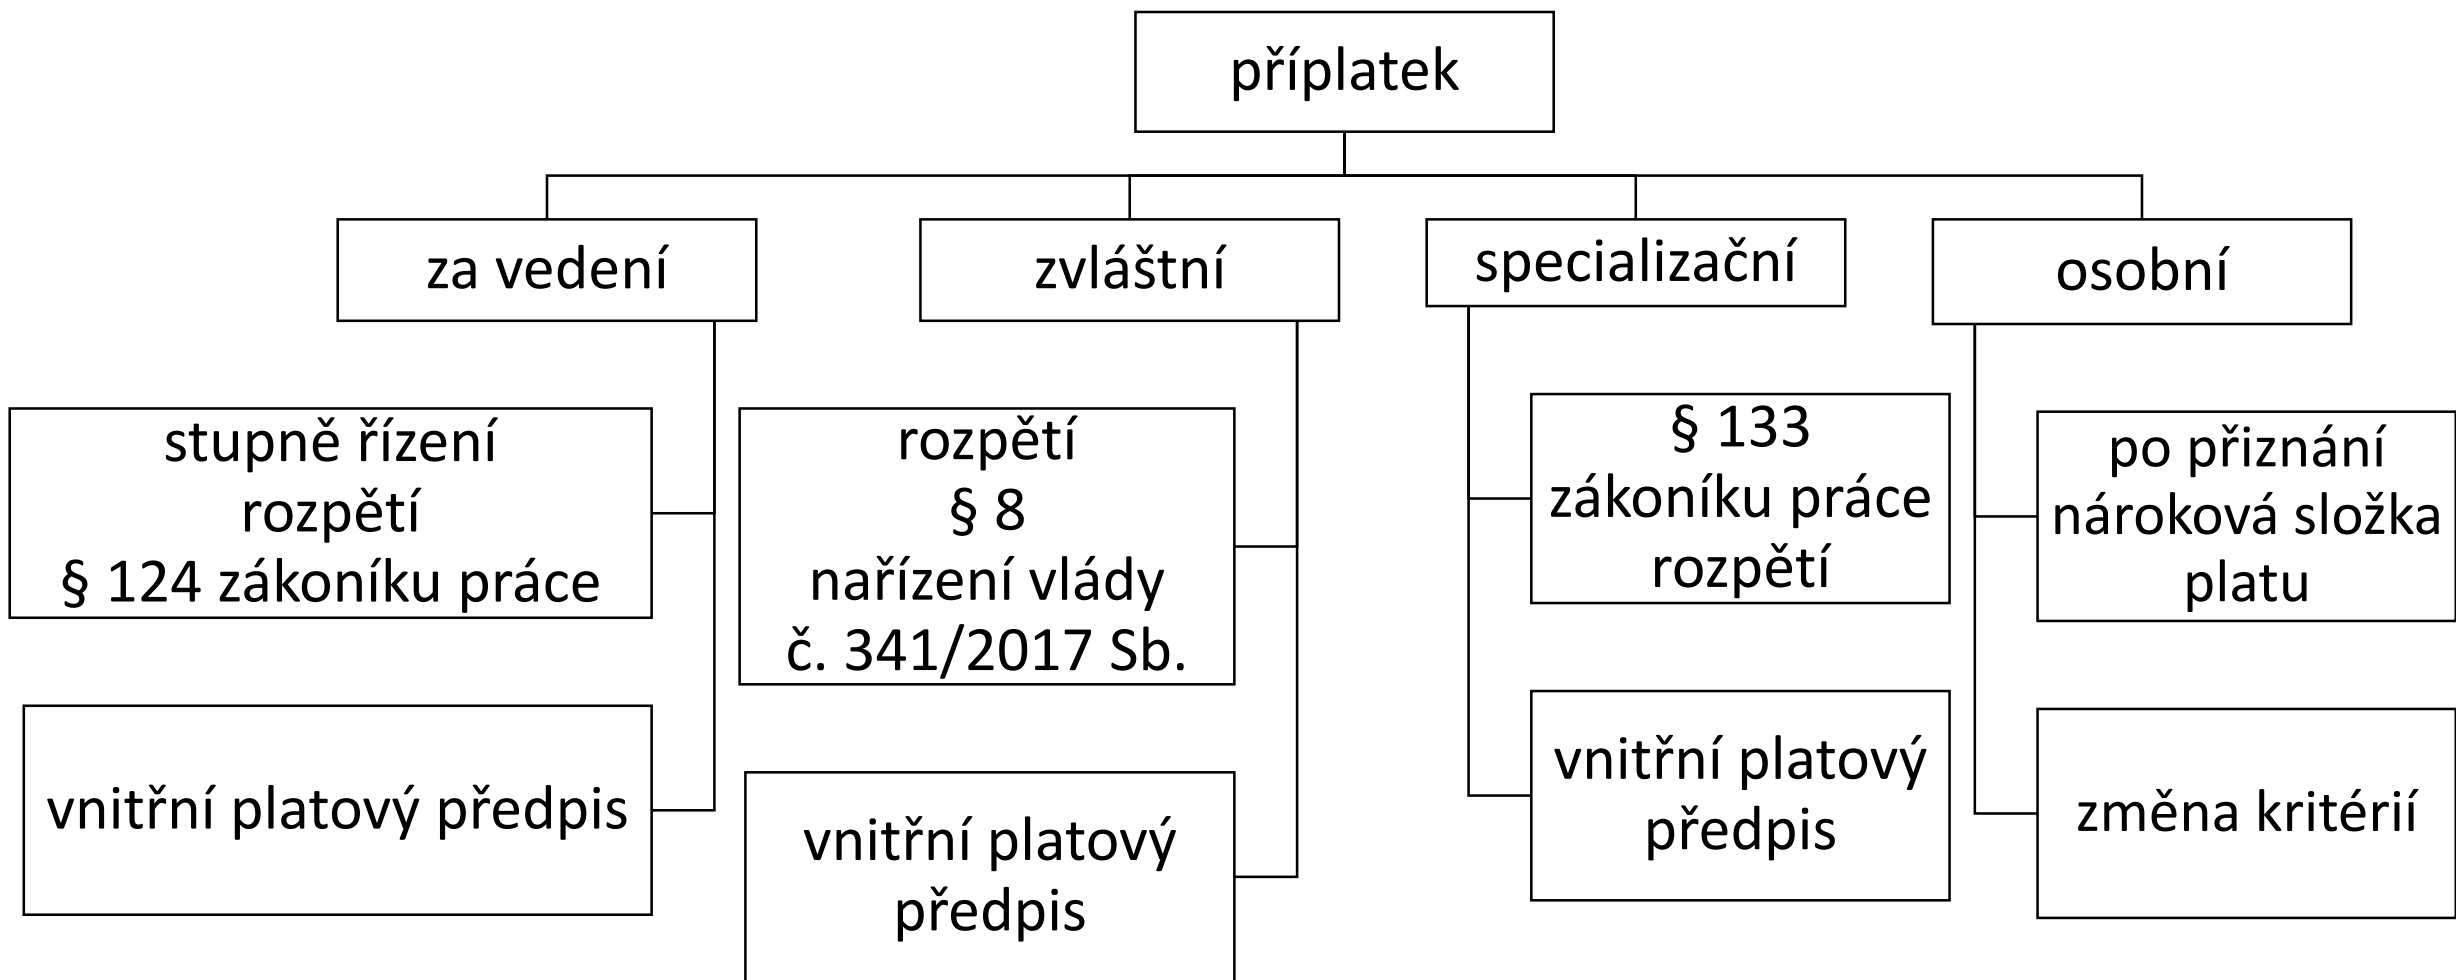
příplatek

za vedení

stupně řízení
rozpětí
§ 124 zákoníku práce

vnitřní platový předpis

zvláštní

rozpětí
§ 8
nařízení vlády
č. 341/2017 Sb.

vnitřní platový předpis

specializační

§ 133
zákoníku práce
rozpětí

vnitřní platový předpis

osobní

po přiznání
nároková složka
platu

změna kritérií